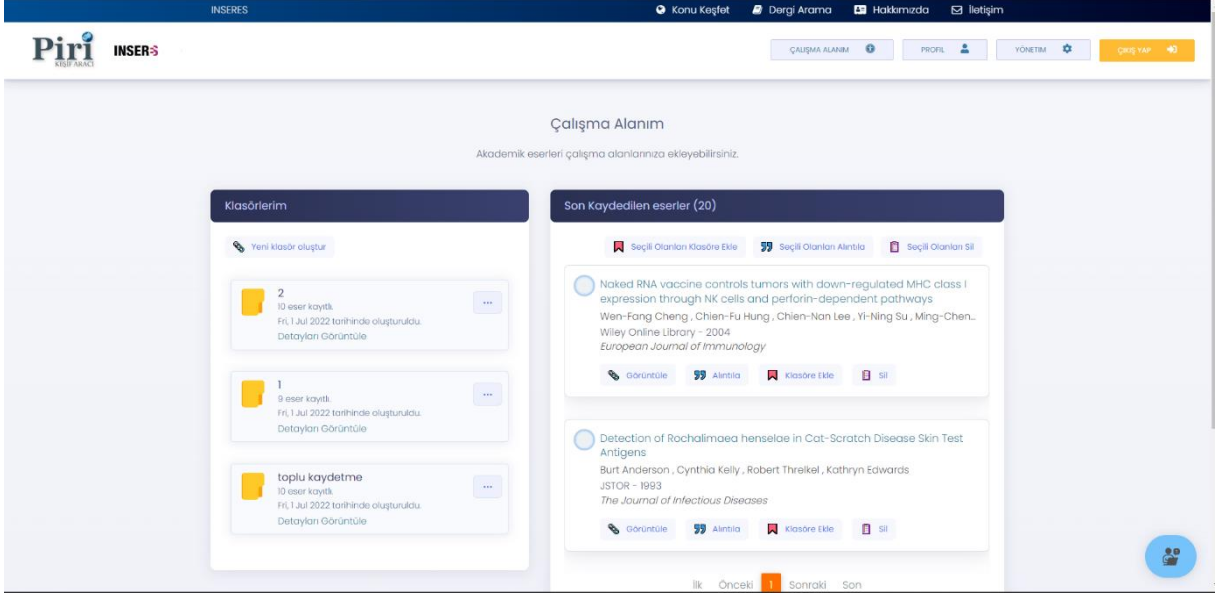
INSERES

Konu Keşfet   Dergi Arama   Hakkımızda   İletişim

Piri KEŞİF ARACI   INSERS

ÇALIŞMA ALANIM   PROFİL   YÖNETİM   ÇIKIŞ YAP

Çalışma Alanım

Akademik eserleri çalışma alanlarınıza ekleyebilirsiniz.

Klasörlerim

Yeni klasör oluştur

2
10 eser kayıtlı.
Fri, 1 Jul 2022 tarihinde oluşturuldu.
Detayları Görüntüle

1
9 eser kayıtlı.
Fri, 1 Jul 2022 tarihinde oluşturuldu.
Detayları Görüntüle

toplu kaydetme
10 eser kayıtlı.
Fri, 1 Jul 2022 tarihinde oluşturuldu.
Detayları Görüntüle

Son Kaydedilen eserler (20)

Seçili Olanları Klasöre Ekle   Seçili Olanları Alıntıla   Seçili Olanları Sil

Naked RNA vaccine controls tumors with down-regulated MHC class I expression through NK cells and perforin-dependent pathways
Wen-Fang Cheng , Chien-Fu Hung , Chien-Nan Lee , Yi-Ning Su , Ming-Chen...
Wiley Online Library - 2004
European Journal of Immunology

Görüntüle   Alıntıla   Klasöre Ekle   Sil

Detection of Rochalimaea henselae in Cat-Scratch Disease Skin Test Antigens
Burt Anderson , Cynthia Kelly , Robert Threlkel , Kathryn Edwards
JSTOR - 1993
The Journal of Infectious Diseases

Görüntüle   Alıntıla   Klasöre Ekle   Sil

İlk   Önceki   1   Sonraki   Son